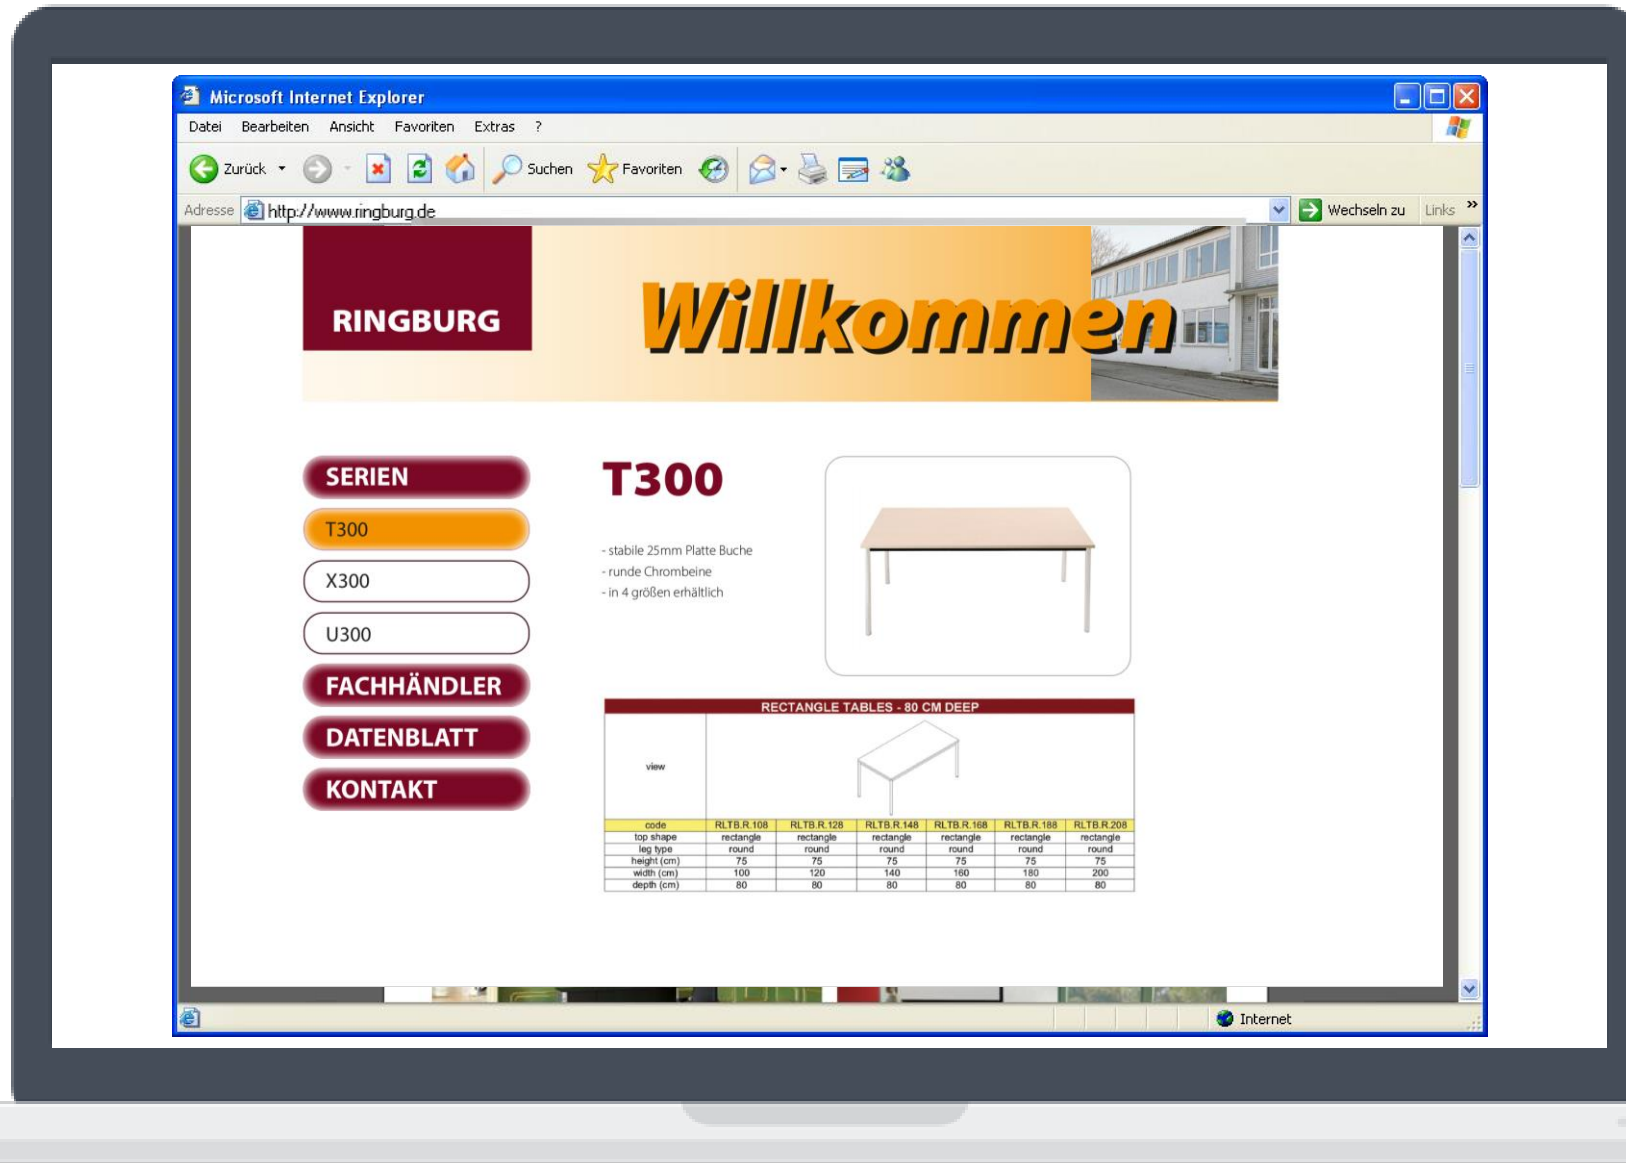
Microsoft Internet Explorer

Datei Bearbeiten Ansicht Favoriten Extras ?

Zurück Suchen Favoriten

Adresse http://www.ringburg.de Wechseln zu Links »

RINGBURG

Willkommen

SERIEN
T300
X300
U300
FACHHÄNDLER
DATENBLATT
KONTAKT

T300

- stabile 25mm Platte Buche
- runde Chrombeine
- in 4 größen erhältlich

RECTANGLE TABLES - 80 CM DEEP

| view | | | | | | |
|---|---|---|---|---|---|---|
| code | RLTB.R.108 | RLTB.R.128 | RLTB.R.148 | RLTB.R.168 | RLTB.R.188 | RLTB.R.208 |
| top shape | rectangle | rectangle | rectangle | rectangle | rectangle | rectangle |
| leg type | round | round | round | round | round | round |
| height (cm) | 75 | 75 | 75 | 75 | 75 | 75 |
| width (cm) | 100 | 120 | 140 | 160 | 180 | 200 |
| depth (cm) | 80 | 80 | 80 | 80 | 80 | 80 |

Internet